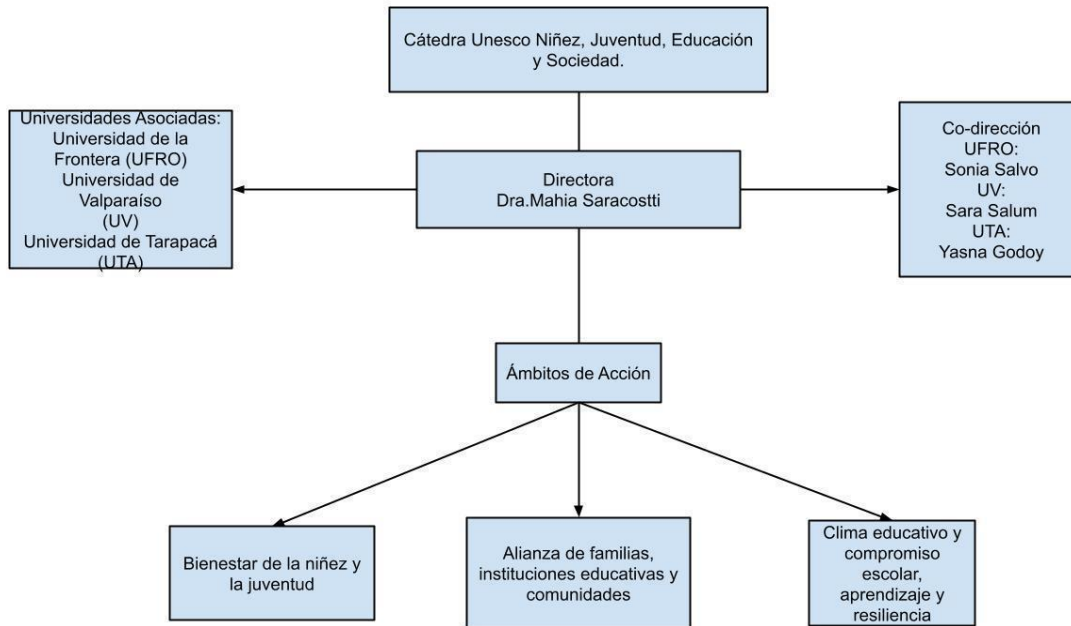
Cátedra Unesco Niñez, Juventud, Educación y Sociedad.

Universidades Asociadas:
Universidad de la Frontera (UFRO)
Universidad de Valparaíso (UV)
Universidad de Tarapacá (UTA)

Directora
Dra.Mahia Saracostti

Co-dirección
UFRO:
Sonia Salvo
UV:
Sara Salum
UTA:
Yasna Godoy

Ámbitos de Acción

Bienestar de la niñez y la juventud

Alianza de familias, instituciones educativas y comunidades

Clima educativo y compromiso escolar, aprendizaje y resiliencia